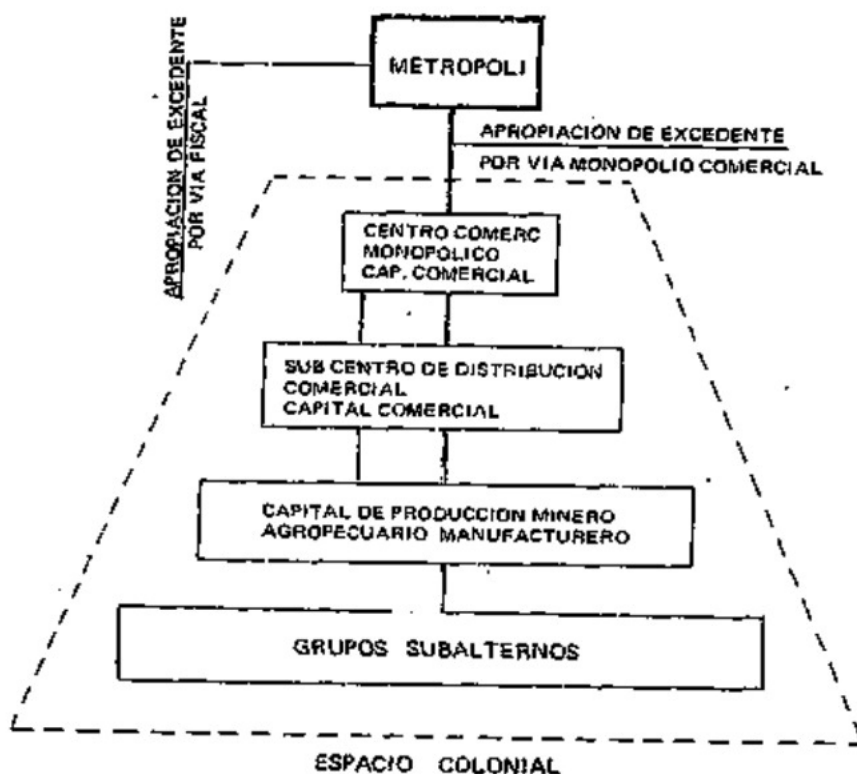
APROPIACION DE EXCEDENTE POR VIA FISCAL

METROPOLI

APROPIACION DE EXCEDENTE

POR VIA MONOPOLIO COMERCIAL

CENTRO COMERC MONOPOLICO CAP. COMERCIAL

SUB CENTRO DE DISTRIBUCION COMERCIAL CAPITAL COMERCIAL

CAPITAL DE PRODUCCION MINERO AGROPECUARIO MANUFACTURERO

GRUPOS SUBALTERNOS

ESPACIO COLONIAL